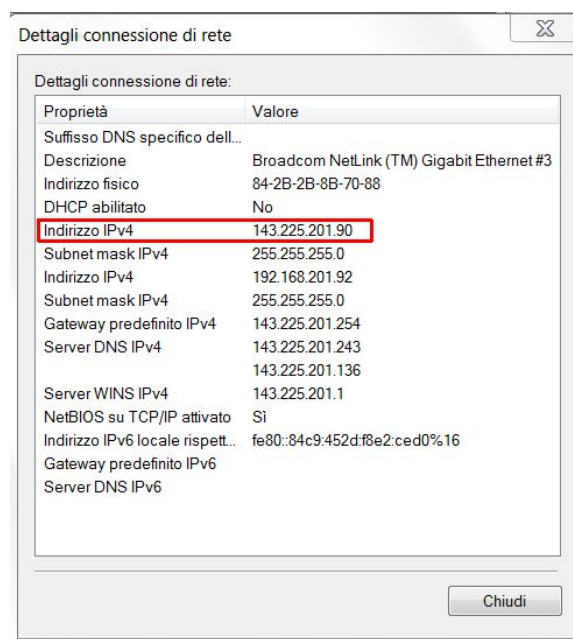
Dettagli connessione di rete

Dettagli connessione di rete:

| Proprietà | Valore |
|---|---|
| Suffisso DNS specifico dell... | |
| Descrizione | Broadcom NetLink (TM) Gigabit Ethernet #3 |
| Indirizzo fisico | 84-2B-2B-8B-70-88 |
| DHCP abilitato | No |
| Indirizzo IPv4 | 143.225.201.90 |
| Subnet mask IPv4 | 255.255.255.0 |
| Indirizzo IPv4 | 192.168.201.92 |
| Subnet mask IPv4 | 255.255.255.0 |
| Gateway predefinito IPv4 | 143.225.201.254 |
| Server DNS IPv4 | 143.225.201.243 |
| | 143.225.201.136 |
| Server WINS IPv4 | 143.225.201.1 |
| NetBIOS su TCP/IP attivato | Sì |
| Indirizzo IPv6 locale rispett... | fe80::84c9:452d:f8e2:ced0%16 |
| Gateway predefinito IPv6 | |
| Server DNS IPv6 | |

Chiudi